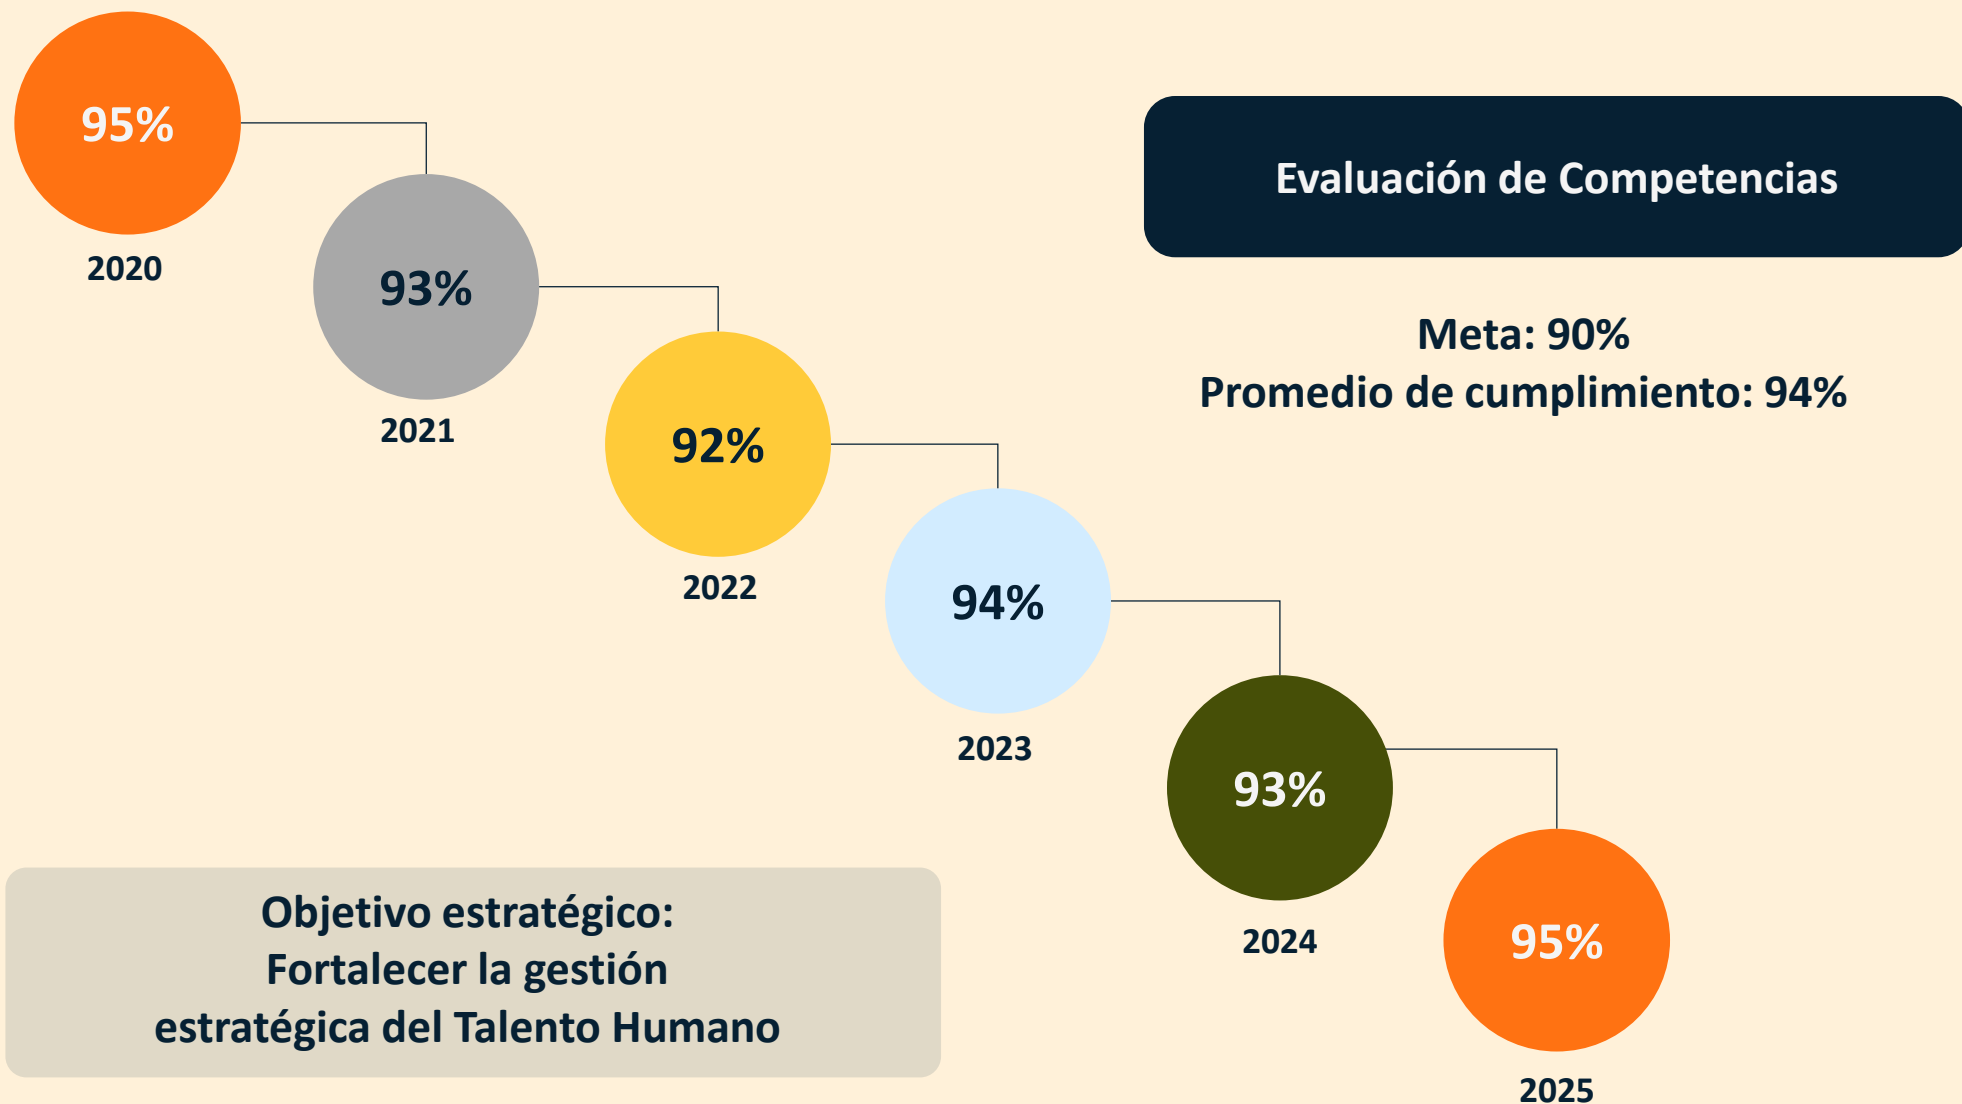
95%
2020

93%
2021

92%
2022

94%
2023

93%
2024

95%
2025

Evaluación de Competencias

Meta: 90%
Promedio de cumplimiento: 94%

Objetivo estratégico:
Fortalecer la gestión estratégica del Talento Humano